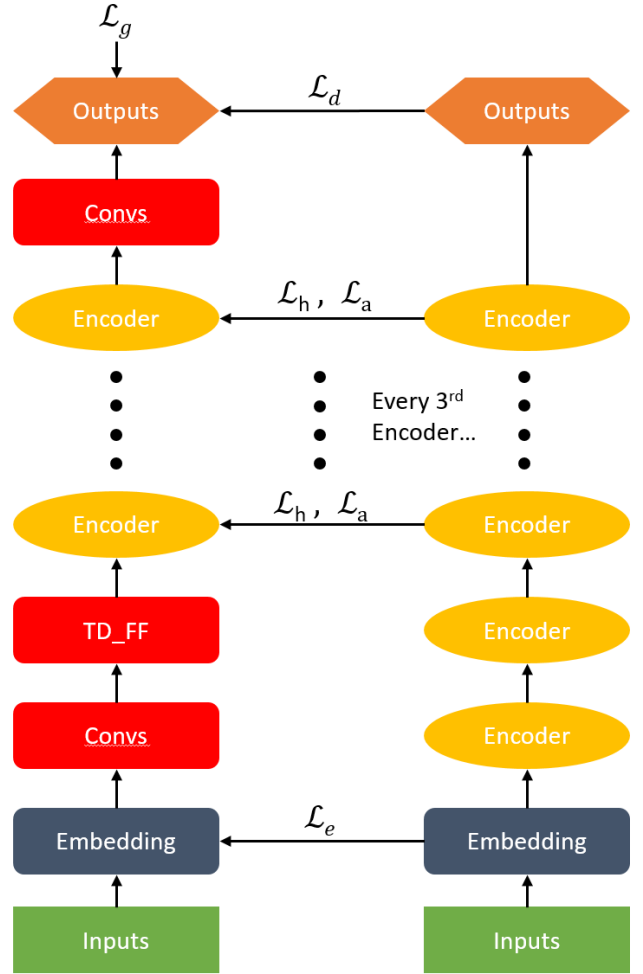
$\mathcal{L}_g$

Outputs

$\mathcal{L}_d$

Outputs

Convs

Encoder

$\mathcal{L}_\mathrm{h}$ , $\mathcal{L}_\mathrm{a}$

Encoder

Every 3$^{rd}$ Encoder…

Encoder

$\mathcal{L}_\mathrm{h}$ , $\mathcal{L}_\mathrm{a}$

Encoder

TD_FF

Encoder

Convs

Encoder

Embedding

$\mathcal{L}_e$

Embedding

Inputs

Inputs